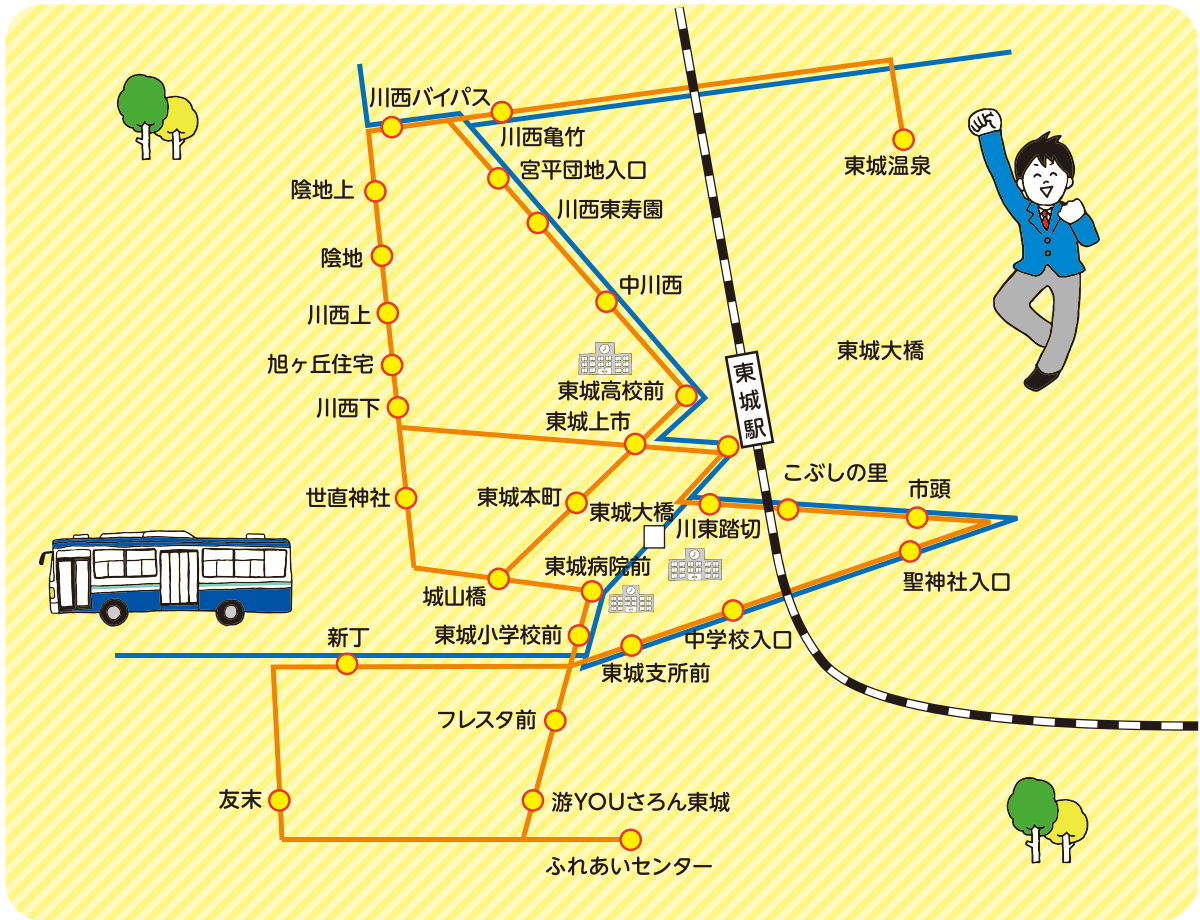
川西バイパス
川西亀竹
宮平団地入口
川西東寿園
東城温泉
陰地上
陰地
川西上
旭ヶ丘住宅
川西下
中川西
東城高校前
東城上市
東城駅
東城大橋
こぶしの里
市頭
世直神社
東城本町
東城大橋
川東踏切
聖神社入口
東城病院前
城山橋
新丁
東城小学校前
中学校入口
東城支所前
フレスタ前
友末
游YOUさろん東城
ふれあいセンター